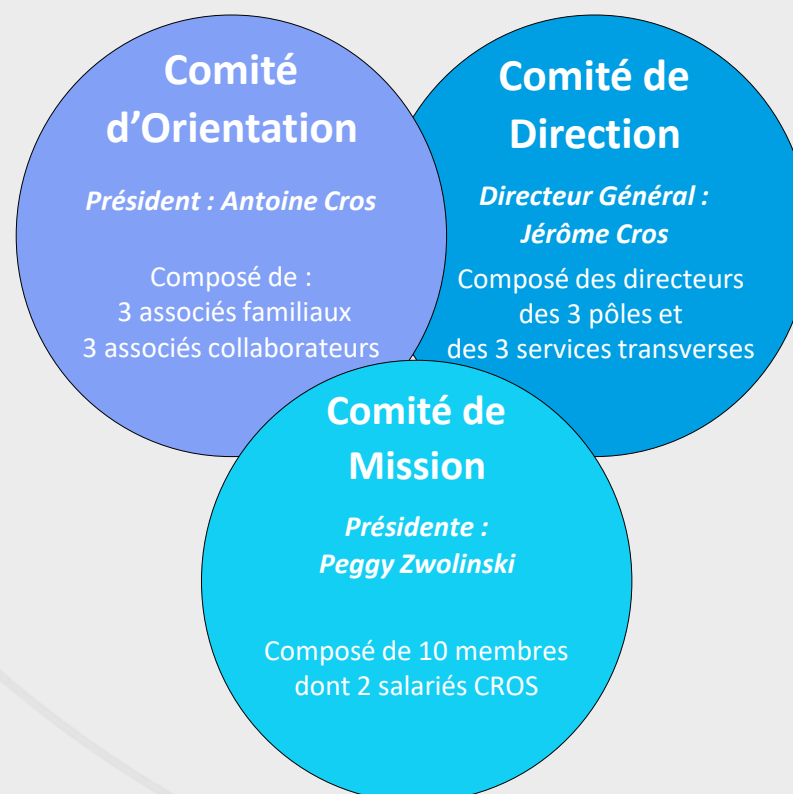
Comité d'Orientation

*Président : Antoine Cros*

Composé de :
3 associés familiaux
3 associés collaborateurs

Comité de Direction

*Directeur Général : Jérôme Cros*

Composé des directeurs des 3 pôles et des 3 services transverses

Comité de Mission

*Présidente : Peggy Zwolinski*

Composé de 10 membres dont 2 salariés CROS